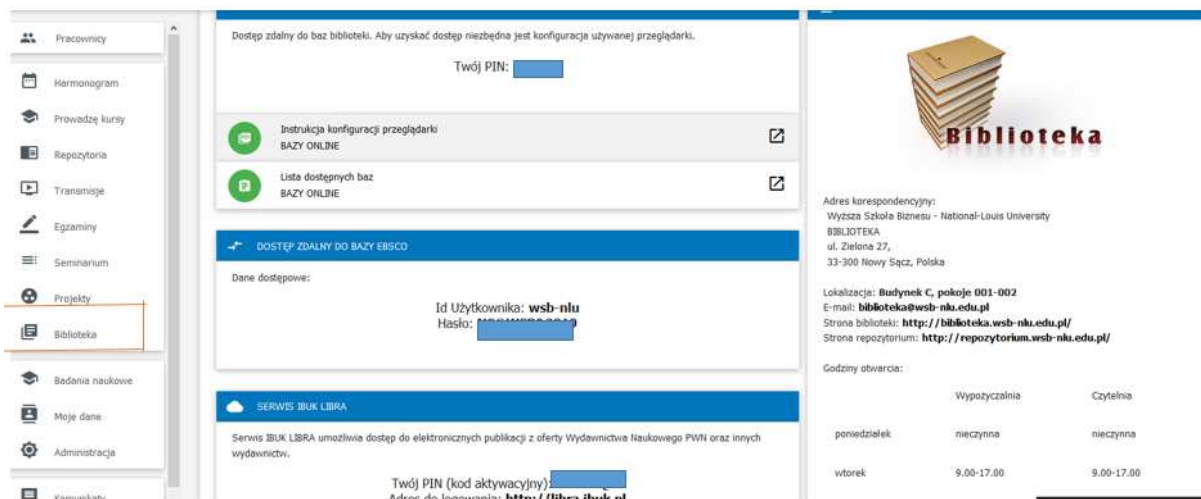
Pracownicy
Harmonogram
Prowadzę kursy
Repozytoria
Transmisje
Egzaminy
Seminarium
Projekty
Biblioteka
Badania naukowe
Moje dane
Administracja
Komunikaty

Dostęp zdalny do baz biblioteki. Aby uzyskać dostęp niezbędna jest konfiguracja używanej przeglądarki.

Twój PIN: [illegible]

Instrukcja konfiguracji przeglądarki
BAZY ONLINE

Lista dostępnych baz
BAZY ONLINE

DOSTĘP ZDALNY DO BAZY EBSCO

Dane dostępowe:

Id Użytkownika: **wsb-nlu**
Hasło: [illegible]

SERWIS IBUK LIBRA

Serwis IBUK LIBRA umożliwia dostęp do elektronicznych publikacji z oferty Wydawnictwa Naukowego PWN oraz innych wydawnictw.

Twój PIN (kod aktywacyjny): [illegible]
Adres do logowania: **http://libra.ibuk.pl**

Biblioteka

Adres korespondencyjny:
Wyższa Szkoła Biznesu - National-Louis University
BIBLIOTEKA
ul. Zielona 27,
33-300 Nowy Sącz, Polska

Lokalizacja: **Budynek C, pokoje 001-002**
E-mail: **biblioteka@wsb-nlu.edu.pl**
Strona biblioteki: **http://biblioteka.wsb-nlu.edu.pl/**
Strona repozytorium: **http://repozytorium.wsb-nlu.edu.pl/**

Godziny otwarcia:

| | Wypożyczalnia | Czytelnia |
|---|---|---|
| poniedziałek | nieczynna | nieczynna |
| wtorek | 9.00-17.00 | 9.00-17.00 |